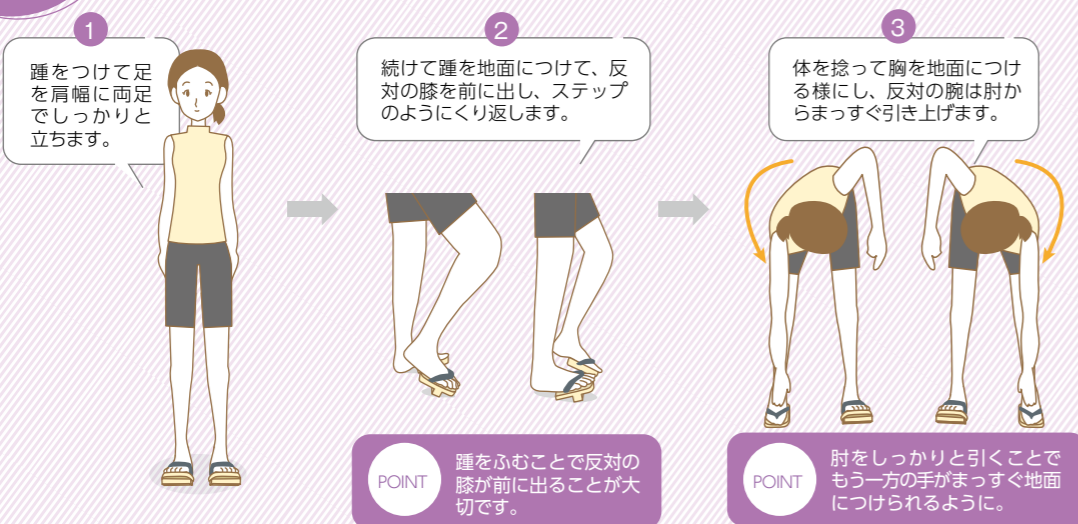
1

踵をつけて足を肩幅に両足でしっかりと立ちます。

2

続けて踵を地面につけて、反対の膝を前に出し、ステップのようにくり返します。

POINT

踵をふむことで反対の膝が前に出ることが大切です。

3

体を捻って胸を地面につける様にし、反対の腕は肘からまっすぐ引き上げます。

POINT

肘をしっかりと引くことでもう一方の手がまっすぐ地面につけられるように。